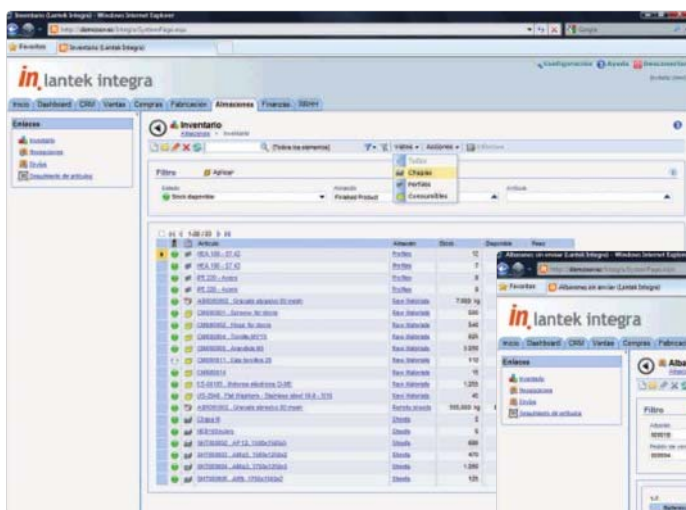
Inventario (Lantek Integra) - Windows Internet Explorer

Favoritos | Inventario (Lantek Integra)

in lantek integra

Configuración | Ayuda | Desconectar

Inicio | Dashboard | CRM | Ventas | Compras | Fabricación | Almacenes | Finanzas | Sistema

Enlaces
Inventario
Recepciones
Envíos
Documento de artículos

Inventario
Almacenes > Inventario

[Todos los elementos] | Vistas | Acciones

Todos
Chapas
Perfiles
Consumibles

Filtro | Aplicar
Estado | Stock disponible
Almacén | Finished Product
Artículo

1-20 / 23

| Artículo | Almacén | Stock | Disponible | Reser |
|---|---|---|---|---|
| HEA 100 - ST 42 | Perfiles | 12 | | |
| HEA 100 - ST 42 | Perfiles | 7 | | |
| IPE 220 - Acero | Perfiles | 8 | | |
| IPE 220 - Acero | Perfiles | 8 | | |
| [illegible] | Raw Materials | 7.000 kg | | |
| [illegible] | Raw Materials | 500 | | |
| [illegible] | Raw Materials | 540 | | |
| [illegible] | Raw Materials | 820 | | |
| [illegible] | Raw Materials | 3.000 | | |
| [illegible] | Raw Materials | 110 | | |
| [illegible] | Raw Materials | 10 | | |
| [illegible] | Raw Materials | 1.200 | | |
| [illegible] | Raw Materials | 40 | | |
| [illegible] | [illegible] | 100.000 kg | | |
| Chapa 6 | Chapas | 3 | | |
| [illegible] | Chapas | 6 | | |
| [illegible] | Chapas | 600 | | |
| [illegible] | Chapas | 470 | | |
| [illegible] | Chapas | 1.000 | | |
| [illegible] | Chapas | 120 | | |

Almacenes sin enviar (Lantek Integra) - Windows Internet Explorer

Favoritos | Almacenes sin enviar (Lantek Integra)

in lantek integra

Inicio | Dashboard | CRM | Ventas | Compras | Fabricación

Enlaces
Inventario
Recepciones
Envíos
Documento de artículos

Alba

Filtro
Almacén
Pedido de venta